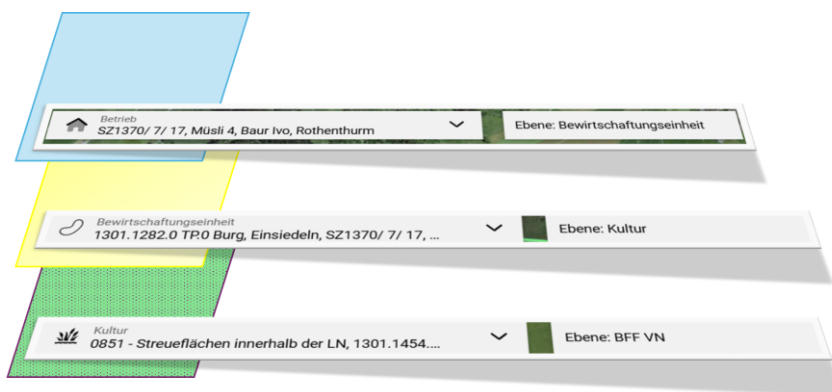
Betrieb
SZ1370/ 7/ 17, Müsli 4, Baur Ivo, Rothenthurm

Ebene: Bewirtschaftungseinheit

Bewirtschaftungseinheit
1301.1282.0 TP.0 Burg, Einsiedeln, SZ1370/ 7/ 17, ...

Ebene: Kultur

Kultur
0851 - Streueflächen innerhalb der LN, 1301.1454....

Ebene: BFF VN